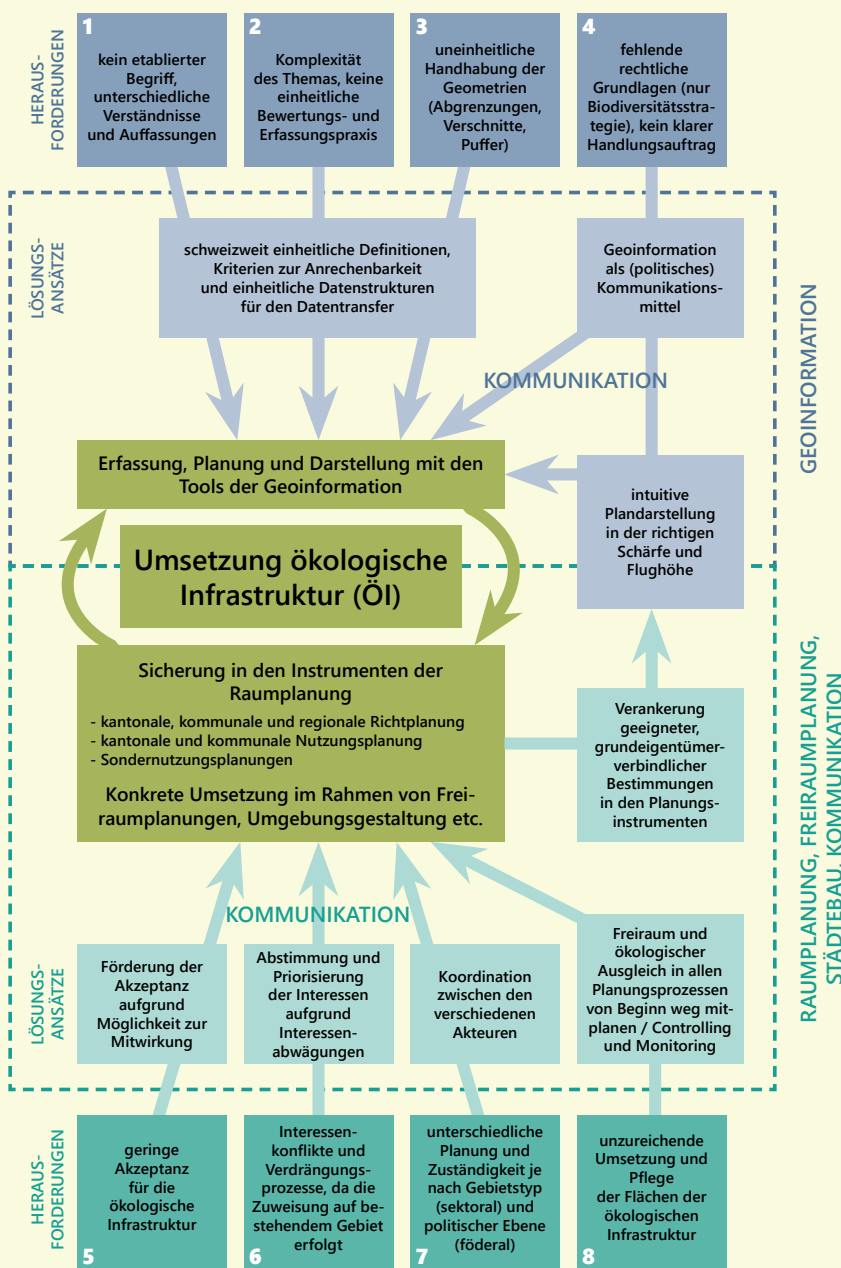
HERAUS-FORDERUNGEN

1
kein etablierter Begriff, unterschiedliche Verständnisse und Auffassungen

2
Komplexität des Themas, keine einheitliche Bewertungs- und Erfassungspraxis

3
uneinheitliche Handhabung der Geometrien (Abgrenzungen, Verschnitte, Puffer)

4
fehlende rechtliche Grundlagen (nur Biodiversitätsstrategie), kein klarer Handlungsauftrag

LÖSUNGS-ANSÄTZE

schweizweit einheitliche Definitionen, Kriterien zur Anrechenbarkeit und einheitliche Datenstrukturen für den Datentransfer

Geoinformation als (politisches) Kommunikationsmittel

KOMMUNIKATION

GEOINFORMATION

Erfassung, Planung und Darstellung mit den Tools der Geoinformation

intuitive Plandarstellung in der richtigen Schärfe und Flughöhe

Umsetzung ökologische Infrastruktur (ÖI)

Sicherung in den Instrumenten der Raumplanung
- kantonale, kommunale und regionale Richtplanung
- kantonale und kommunale Nutzungsplanung
- Sondernutzungsplanungen

Konkrete Umsetzung im Rahmen von Freiraumplanungen, Umgebungsgestaltung etc.

Verankerung geeigneter, grundeigentümerverbindlicher Bestimmungen in den Planungsinstrumenten

RAUMPLANUNG, FREIRAUMPLANUNG, STÄDTEBAU, KOMMUNIKATION

KOMMUNIKATION

LÖSUNGS-ANSÄTZE

Förderung der Akzeptanz aufgrund Möglichkeit zur Mitwirkung

Abstimmung und Priorisierung der Interessen aufgrund Interessenabwägungen

Koordination zwischen den verschiedenen Akteuren

Freiraum und ökologischer Ausgleich in allen Planungsprozessen von Beginn weg mitplanen / Controlling und Monitoring

HERAUS-FORDERUNGEN

geringe Akzeptanz für die ökologische Infrastruktur
5

Interessenkonflikte und Verdrängungsprozesse, da die Zuweisung auf bestehendem Gebiet erfolgt
6

unterschiedliche Planung und Zuständigkeit je nach Gebietstyp (sektoral) und politischer Ebene (föderal)
7

unzureichende Umsetzung und Pflege der Flächen der ökologischen Infrastruktur
8